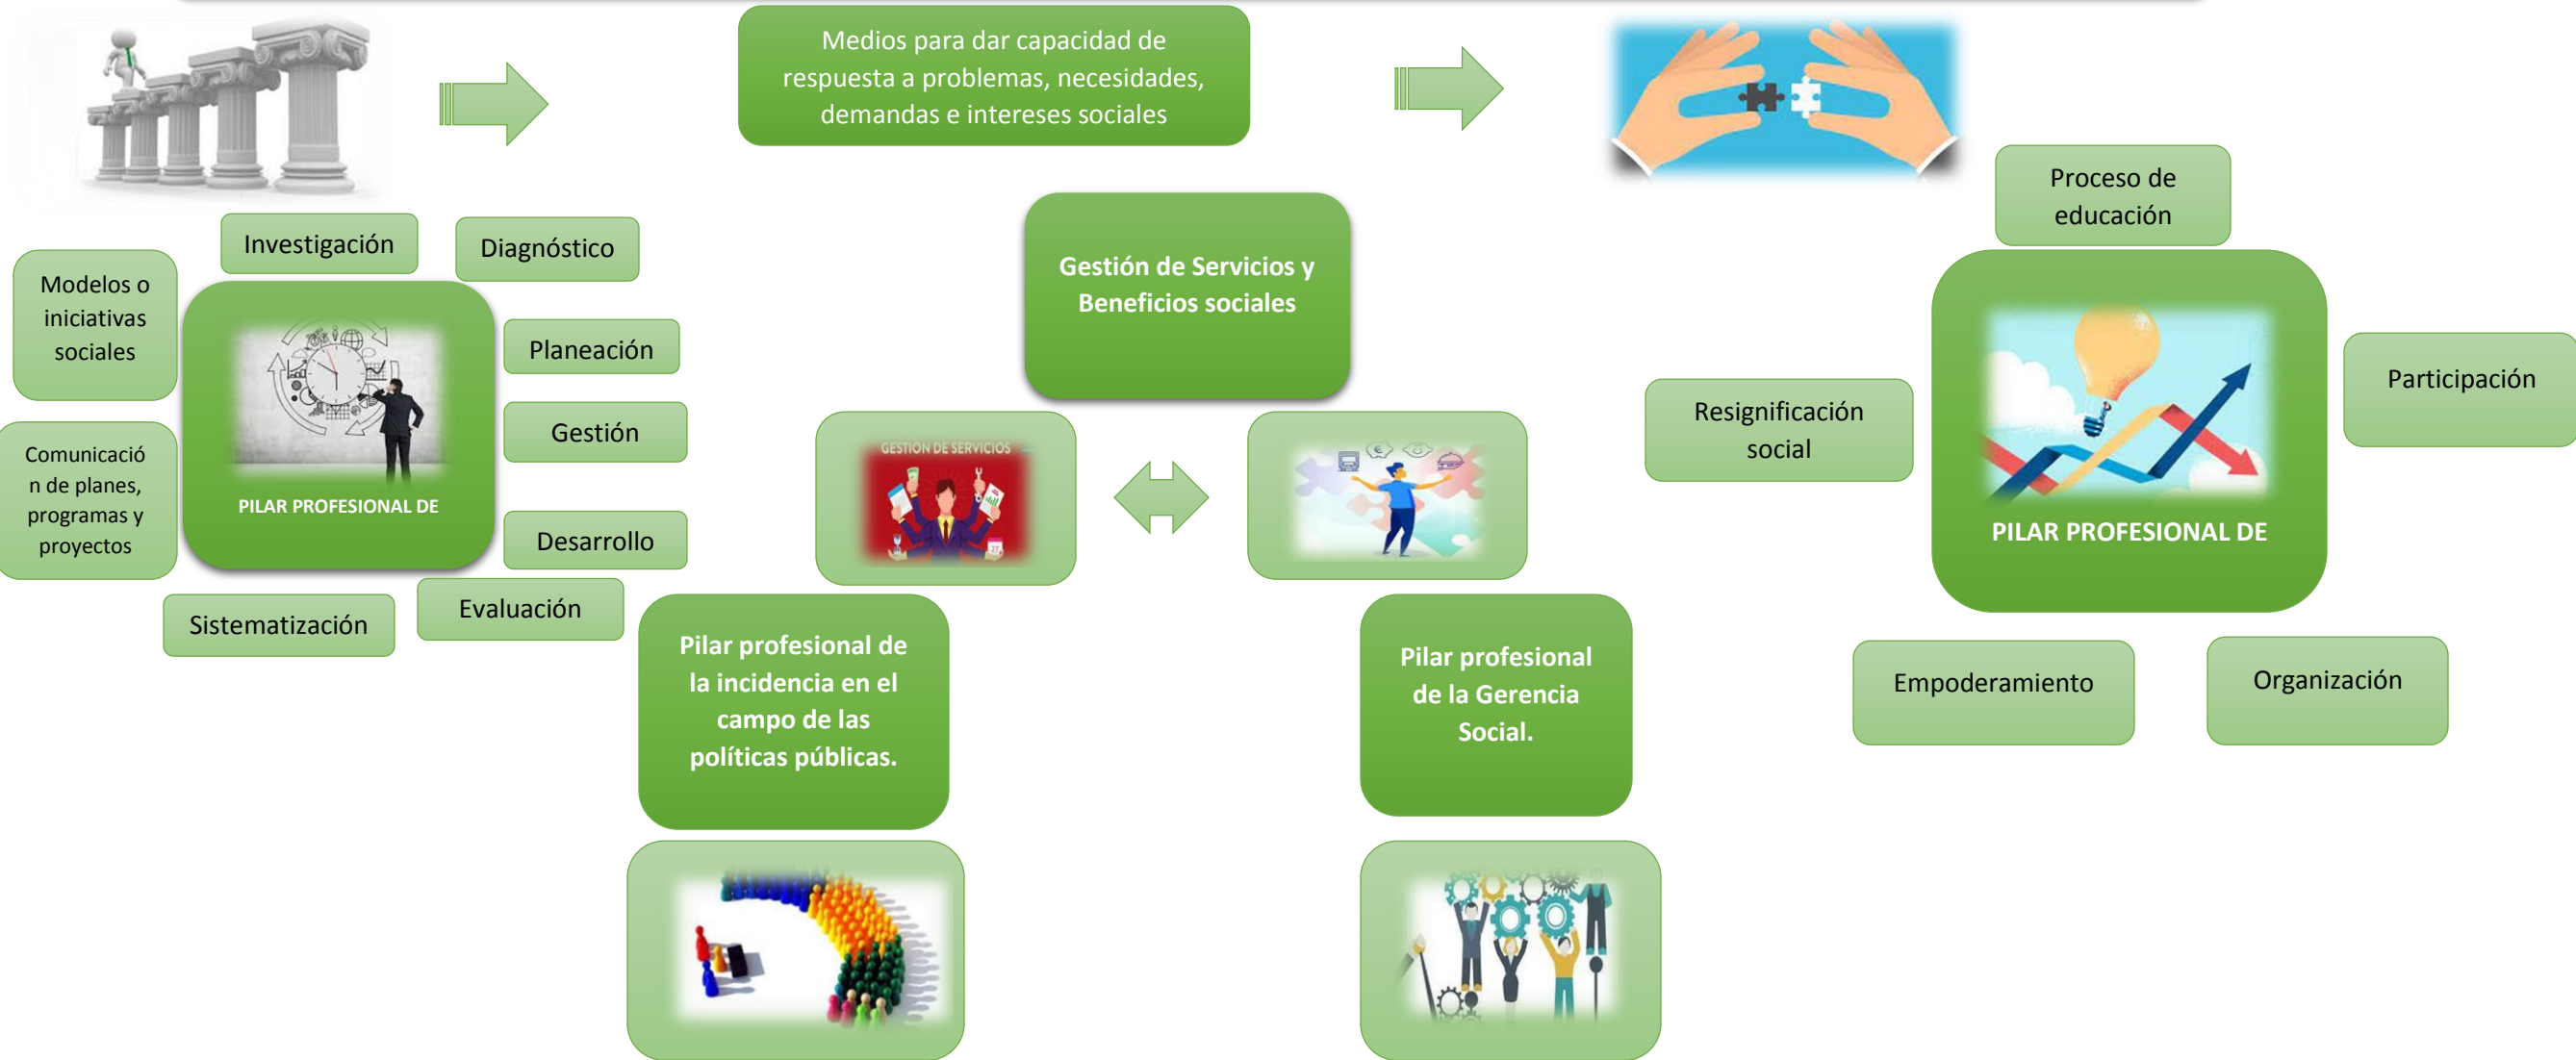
Medios para dar capacidad de respuesta a problemas, necesidades, demandas e intereses sociales

Investigación

Diagnóstico

Modelos o iniciativas sociales

PILAR PROFESIONAL DE

Planeación

Gestión

Comunicación de planes, programas y proyectos

Desarrollo

Sistematización

Evaluación

Gestión de Servicios y Beneficios sociales

GESTIÓN DE SERVICIOS

Pilar profesional de la incidencia en el campo de las políticas públicas.

Pilar profesional de la Gerencia Social.

Proceso de educación

Resignificación social

PILAR PROFESIONAL DE

Participación

Empoderamiento

Organización